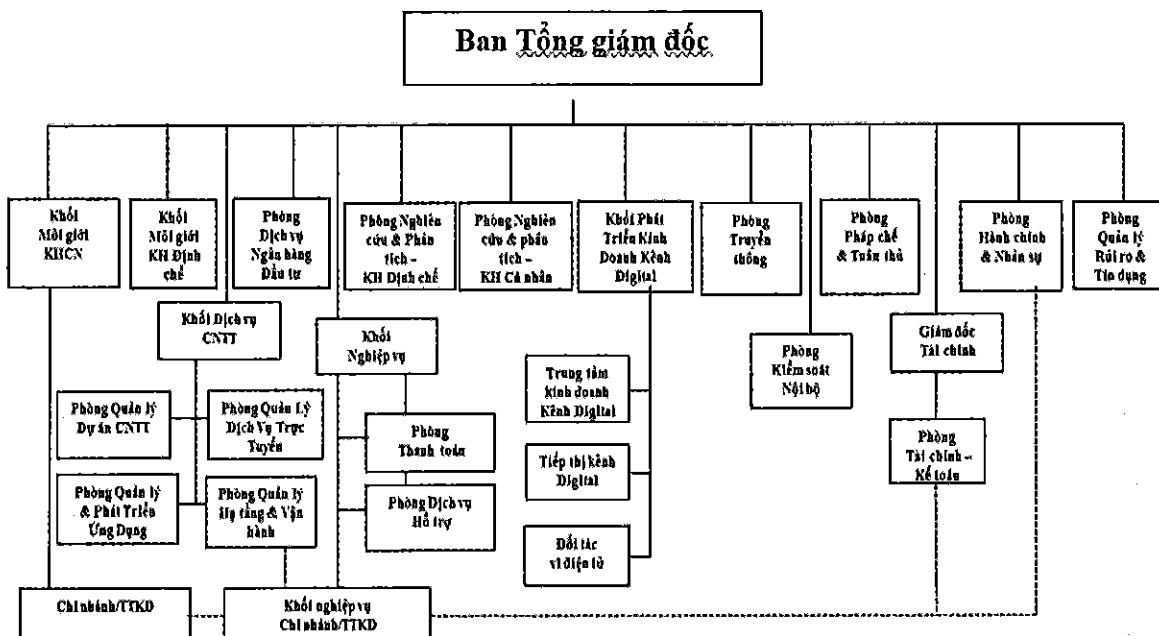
Ban Tổng giám đốc

Khối Môi giới KHCN

Khối Môi giới KH Định chế

Phòng Dịch vụ Ngân hàng Đầu tư

Phòng Nghiên cứu & Phân tích - KH Định chế

Phòng Nghiên cứu & phân tích - KH Cá nhân

Khối Phát Triển Kinh Doanh Kênh Digital

Phòng Truyền thông

Phòng Pháp chế & Tuân thủ

Phòng Hành chính & Nhân sự

Phòng Quản lý Rủi ro & Tín dụng

Khối Dịch vụ CNTT

Khối Nghiệp vụ

Trung tâm kinh doanh Kênh Digital

Phòng Kiểm soát Nội bộ

Giám đốc Tài chính

Phòng Quản lý Dự án CNTT

Phòng Quản Lý Dịch Vụ Trực Tuyến

Phòng Thanh toán

Phòng Tài chính - Kế toán

Tiếp thị kênh Digital

Phòng Quản lý & Phát Triển Ứng Dụng

Phòng Quản lý Hạ tầng & Vận hành

Phòng Dịch vụ Hỗ trợ

Đối tác ví điện tử

Chi nhánh/TTKD

Khối nghiệp vụ Chi nhánh/TTKD